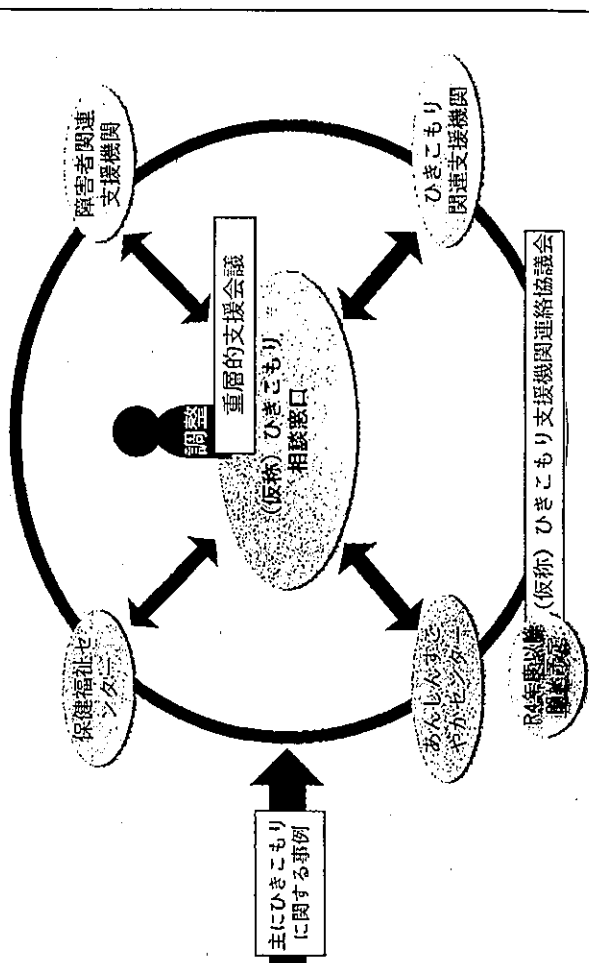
障害者関連支援機関

ひきこもり関連支援機関

重層的支援会議

調整

（仮称）ひきこもり相談窓口

保健福祉センター

あんしんすこやかセンター

R4年度以降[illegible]

（仮称）ひきこもり支援機関連絡協議会

主にひきこもりに関する事例